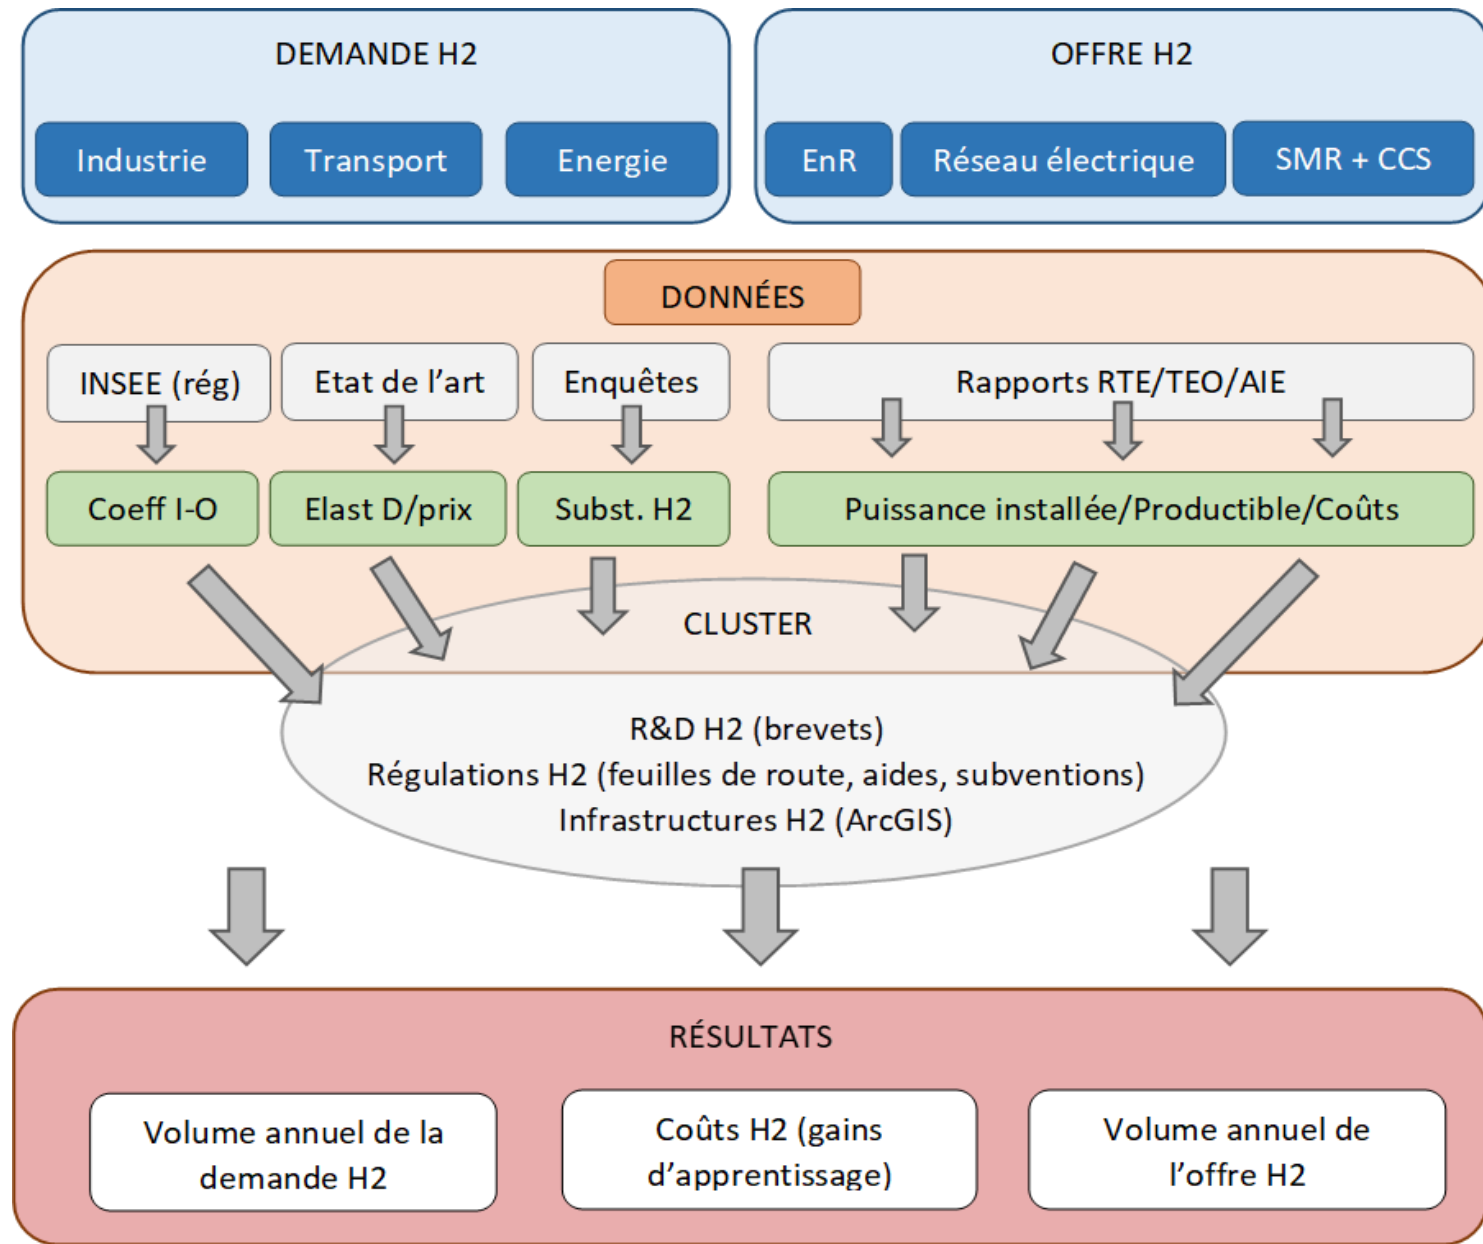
DEMANDE H2

Industrie

Transport

Energie

OFFRE H2

EnR

Réseau électrique

SMR + CCS

DONNÉES

INSEE (rég)

Etat de l'art

Enquêtes

Rapports RTE/TEO/AIE

Coeff I-O

Elast D/prix

Subst. H2

Puissance installée/Productible/Coûts

CLUSTER

R&D H2 (brevets)
Régulations H2 (feuilles de route, aides, subventions)
Infrastructures H2 (ArcGIS)

RÉSULTATS

Volume annuel de la demande H2

Coûts H2 (gains d'apprentissage)

Volume annuel de l'offre H2